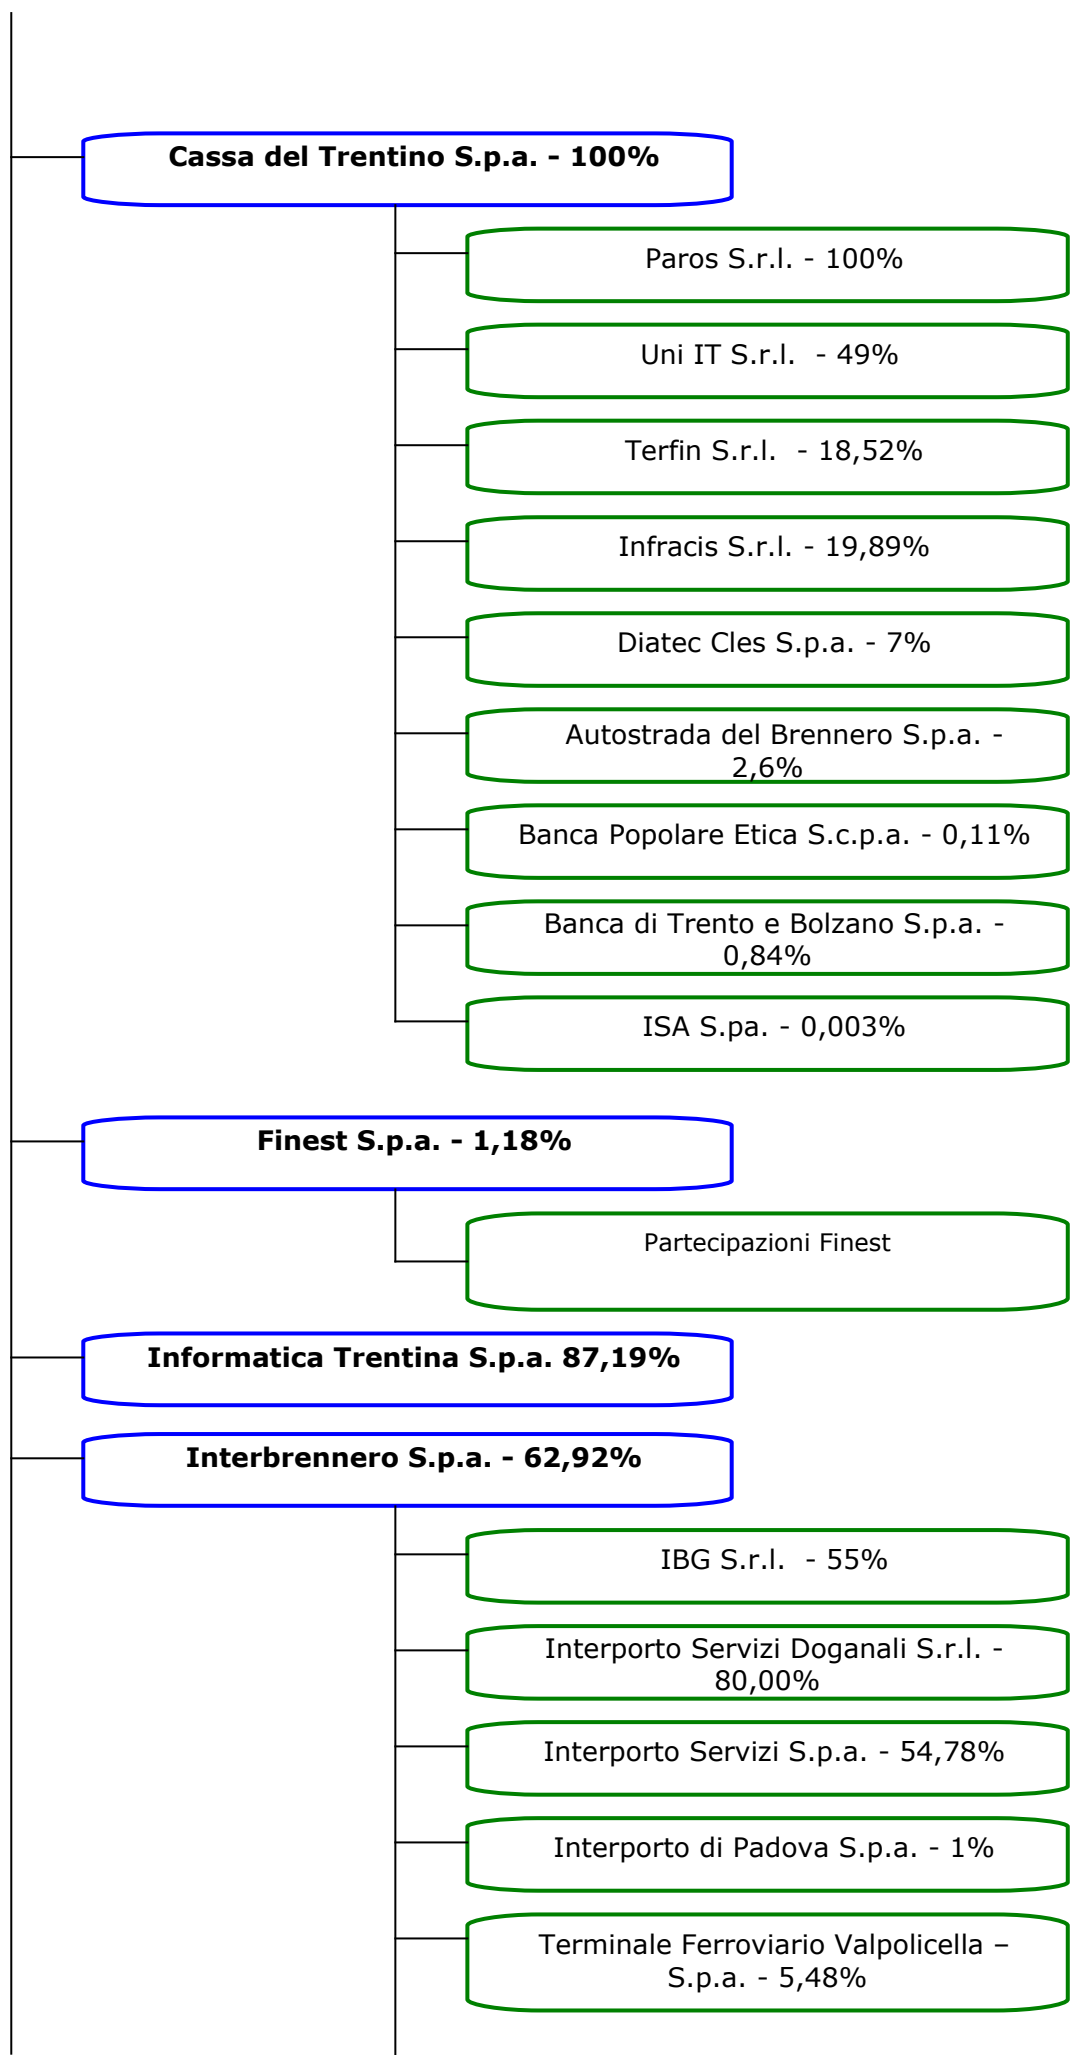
**Cassa del Trentino S.p.a. - 100%**

Paros S.r.l. - 100%

Uni IT S.r.l. - 49%

Terfin S.r.l. - 18,52%

Infracis S.r.l. - 19,89%

Diatec Cles S.p.a. - 7%

Autostrada del Brennero S.p.a. - 2,6%

Banca Popolare Etica S.c.p.a. - 0,11%

Banca di Trento e Bolzano S.p.a. - 0,84%

ISA S.pa. - 0,003%

**Finest S.p.a. - 1,18%**

Partecipazioni Finest

**Informatica Trentina S.p.a. 87,19%**

**Interbrennero S.p.a. - 62,92%**

IBG S.r.l. - 55%

Interporto Servizi Doganali S.r.l. - 80,00%

Interporto Servizi S.p.a. - 54,78%

Interporto di Padova S.p.a. - 1%

Terminale Ferroviario Valpolicella – S.p.a. - 5,48%